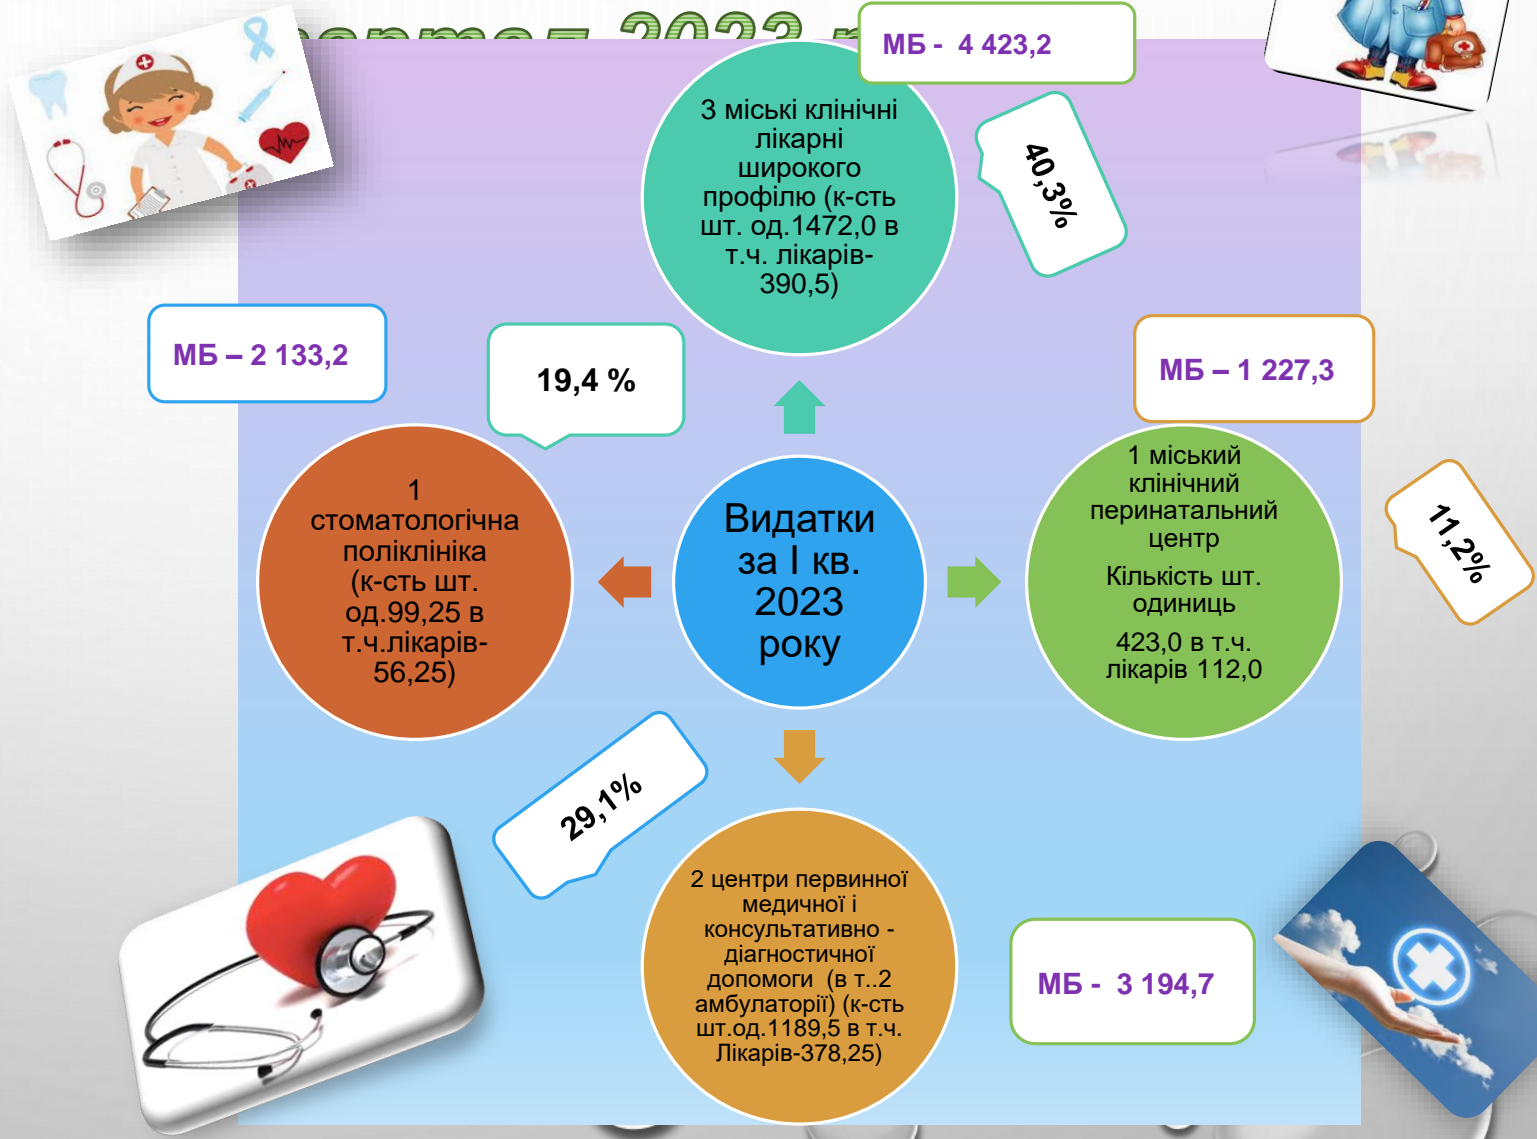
МБ - 4 423,2

3 міські клінічні лікарні широкого профілю (к-сть шт. од.1472,0 в т.ч. лікарів-390,5)

40,3%

МБ – 2 133,2

19,4 %

МБ – 1 227,3

1 стоматологічна поліклініка (к-сть шт. од.99,25 в т.ч.лікарів-56,25)

Видатки за І кв. 2023 року

1 міський клінічний перинатальний центр

Кількість шт. одиниць

423,0 в т.ч. лікарів 112,0

11,2%

29,1%

2 центри первинної медичної і консультативно - діагностичної допомоги (в т..2 амбулаторії) (к-сть шт.од.1189,5 в т.ч. Лікарів-378,25)

МБ - 3 194,7